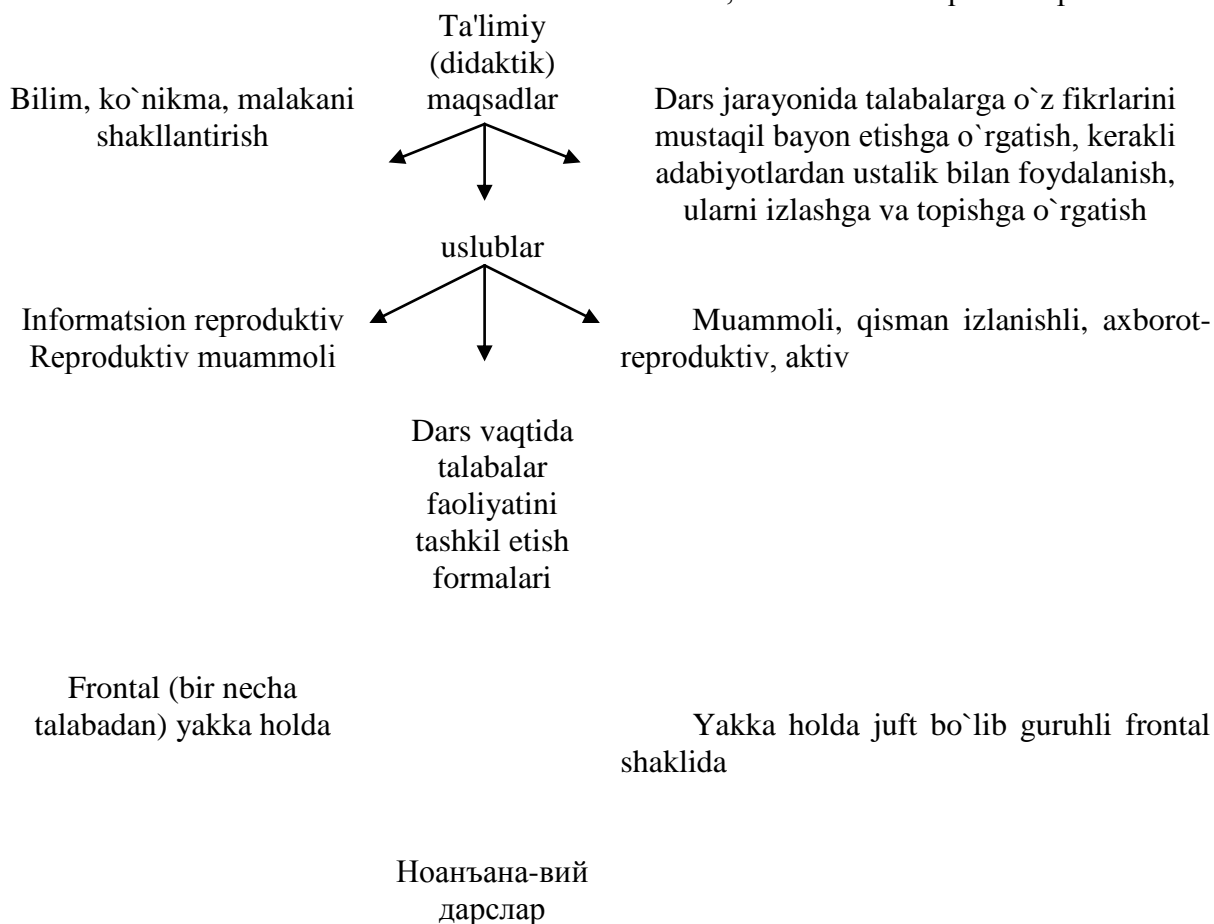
Ta'limiy (didaktik) maqsadlar

Bilim, ko`nikma, malakani shakllantirish

Dars jarayonida talabalarga o`z fikrlarini mustaqil bayon etishga o`rgatish, kerakli adabiyotlardan ustalik bilan foydalanish, ularni izlashga va topishga o`rgatish

uslublar

Informatsion reproduktiv Reproduktiv muammoli

Muammoli, qisman izlanishli, axborot-reproduktiv, aktiv

Dars vaqtida talabalar faoliyatini tashkil etish formalari

Frontal (bir necha talabadan) yakka holda

Yakka holda juft bo`lib guruhli frontal shaklida

Ноанъана-вий дарслар